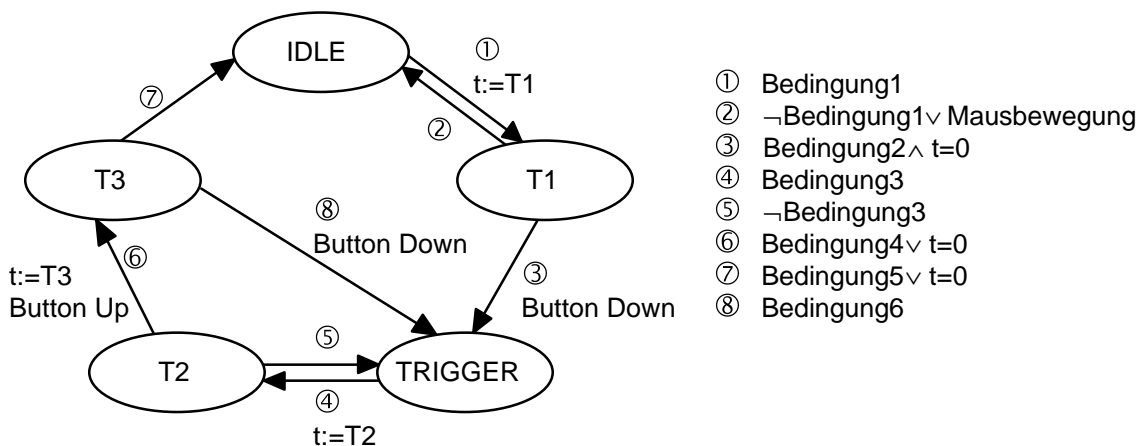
IDLE

①
t:=T1

②

T3

T1

⑦

⑧
Button Down

⑥

t:=T3
Button Up

③
Button Down

⑤

T2

TRIGGER

④
t:=T2

① Bedingung1
② $\neg$Bedingung1 $\vee$ Mausbewegung
③ Bedingung2 $\wedge$ t=0
④ Bedingung3
⑤ $\neg$Bedingung3
⑥ Bedingung4 $\vee$ t=0
⑦ Bedingung5 $\vee$ t=0
⑧ Bedingung6